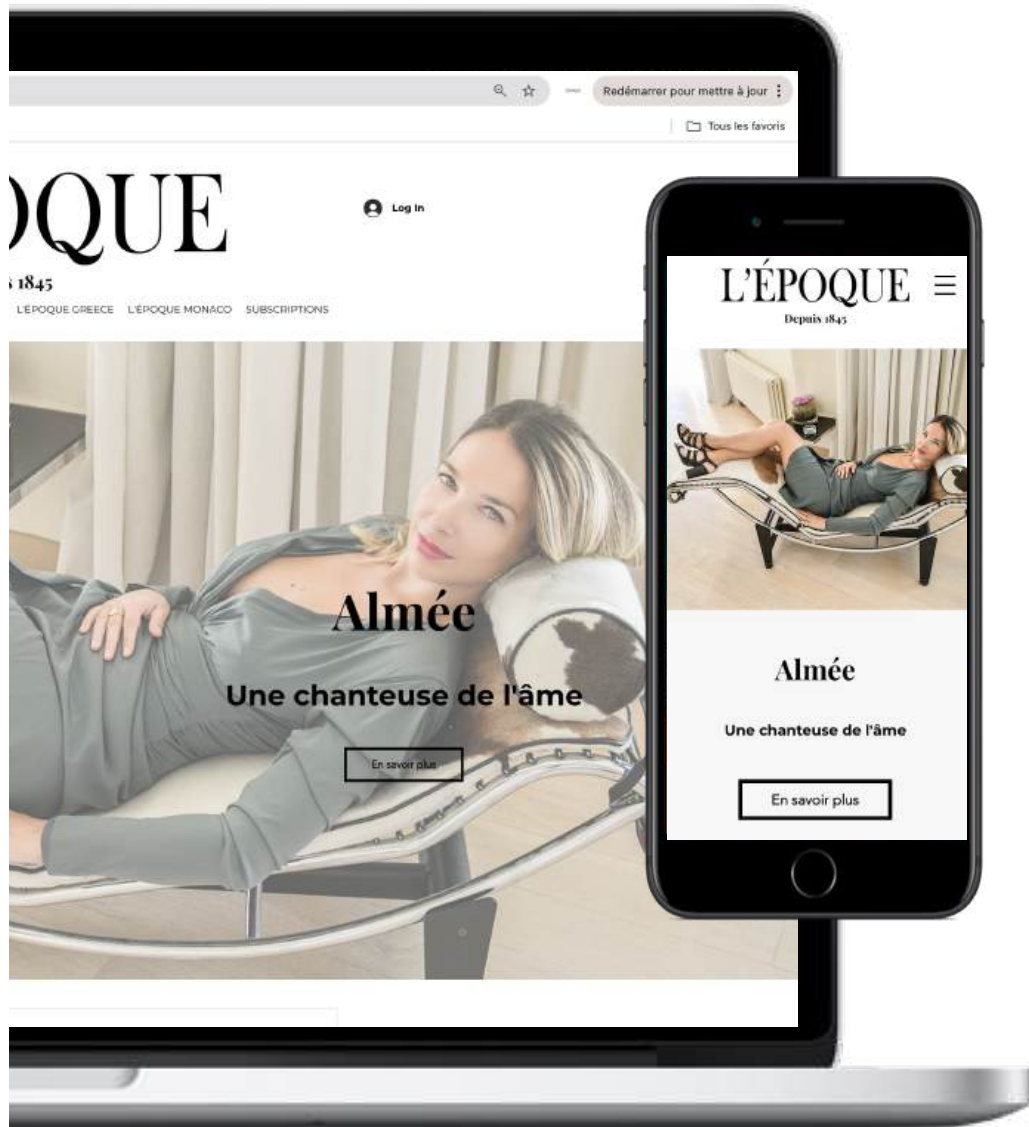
Redémarrer pour mettre à jour

Tous les favoris

OQUE

s 1845

Log In

L'EPOQUE GREECE L'ÉPOQUE MONACO SUBSCRIPTIONS

Almée

Une chanteuse de l'âme

En savoir plus

L'ÉPOQUE

Depuis 1845

Almée

Une chanteuse de l'âme

En savoir plus